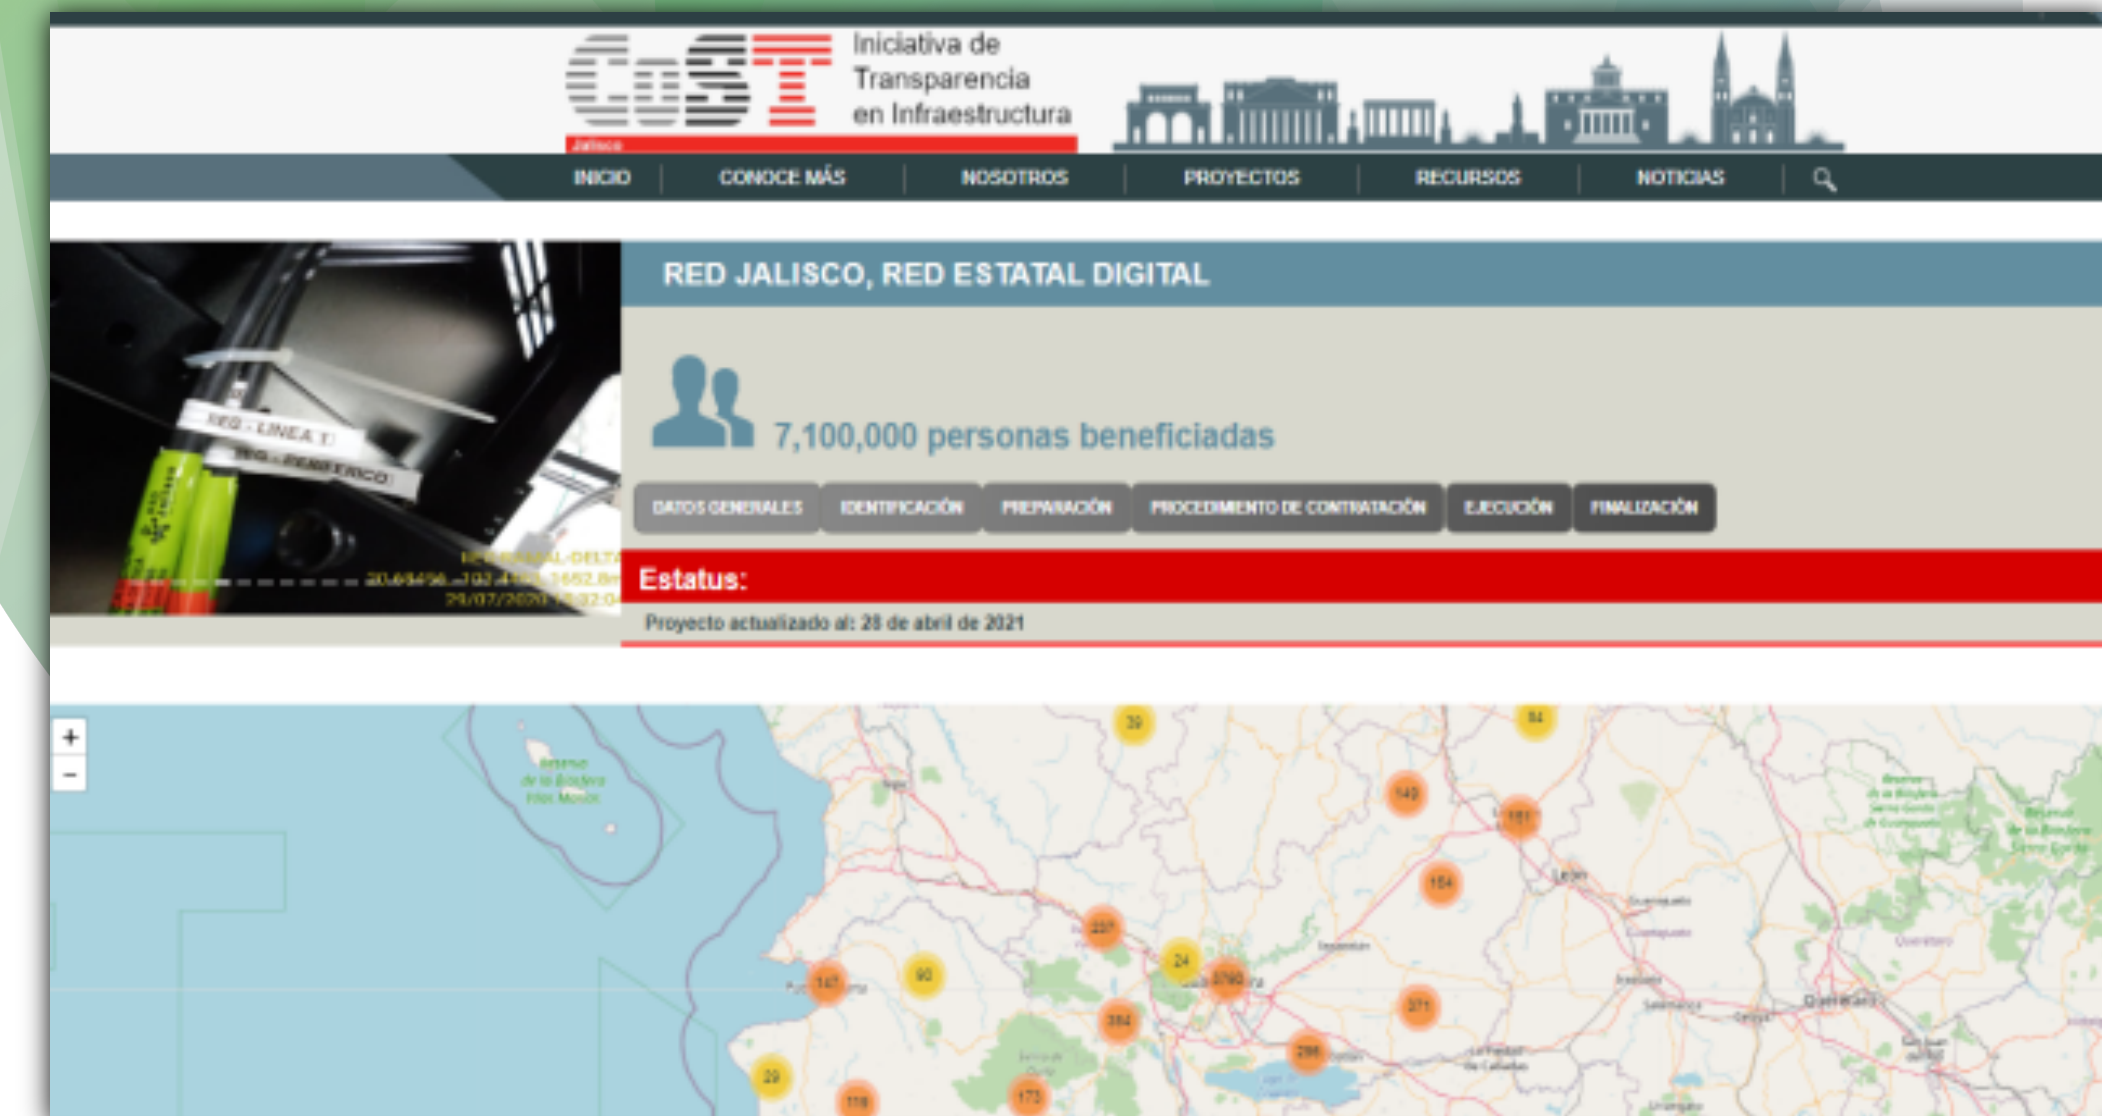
CoST Iniciativa de Transparencia en Infraestructura

Jalisco

INICIO | CONOCE MÁS | NOSOTROS | PROYECTOS | RECURSOS | NOTICIAS

RED JALISCO, RED ESTATAL DIGITAL

7,100,000 personas beneficiadas

DATOS GENERALES | IDENTIFICACIÓN | PREPARACIÓN | PROCEDIMIENTO DE CONTRATACIÓN | EJECUCIÓN | FINALIZACIÓN

Estatus:

Proyecto actualizado al: 28 de abril de 2021

RED - LINEA 1
RED - PERIFERICO
29/07/2020

+
−

39
84
149
151
154
227
24
3790
90
147
384
371
298
29
178
173